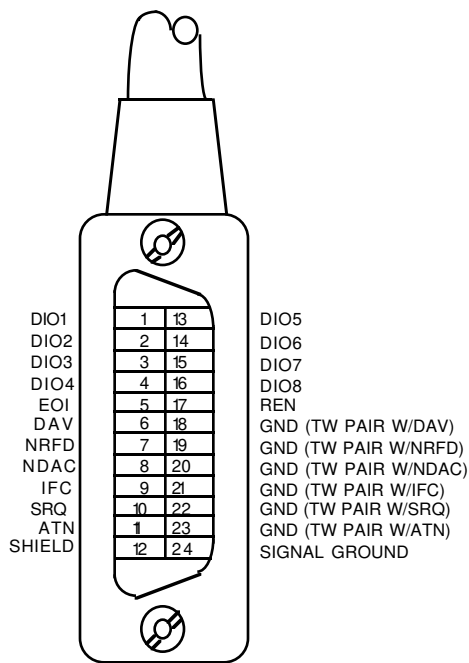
| | | | |
|---|---|---|---|
| DIO1 | 1 | 13 | DIO5 |
| DIO2 | 2 | 14 | DIO6 |
| DIO3 | 3 | 15 | DIO7 |
| DIO4 | 4 | 16 | DIO8 |
| EOI | 5 | 17 | REN |
| DAV | 6 | 18 | GND (TW PAIR W/DAV) |
| NRFD | 7 | 19 | GND (TW PAIR W/NRFD) |
| NDAC | 8 | 20 | GND (TW PAIR W/NDAC) |
| IFC | 9 | 21 | GND (TW PAIR W/IFC) |
| SRQ | 10 | 22 | GND (TW PAIR W/SRQ) |
| ATN | 11 | 23 | GND (TW PAIR W/ATN) |
| SHIELD | 12 | 24 | SIGNAL GROUND |